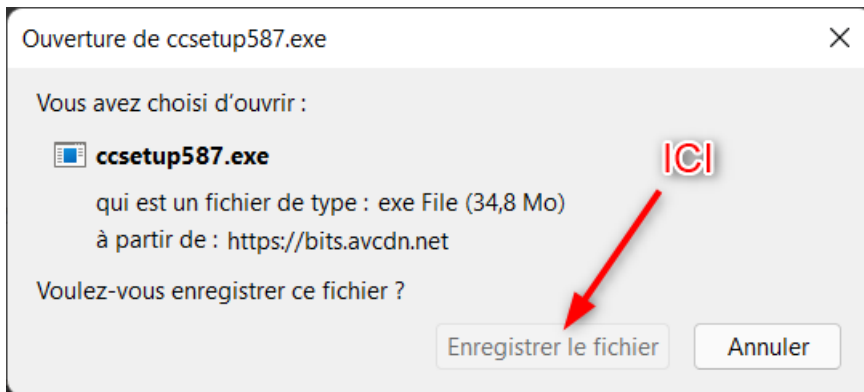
Ouverture de ccsetup587.exe

×

Vous avez choisi d'ouvrir :

ccsetup587.exe

qui est un fichier de type : exe File (34,8 Mo)

à partir de : https://bits.avcdn.net

ICI

Voulez-vous enregistrer ce fichier ?

Enregistrer le fichier

Annuler